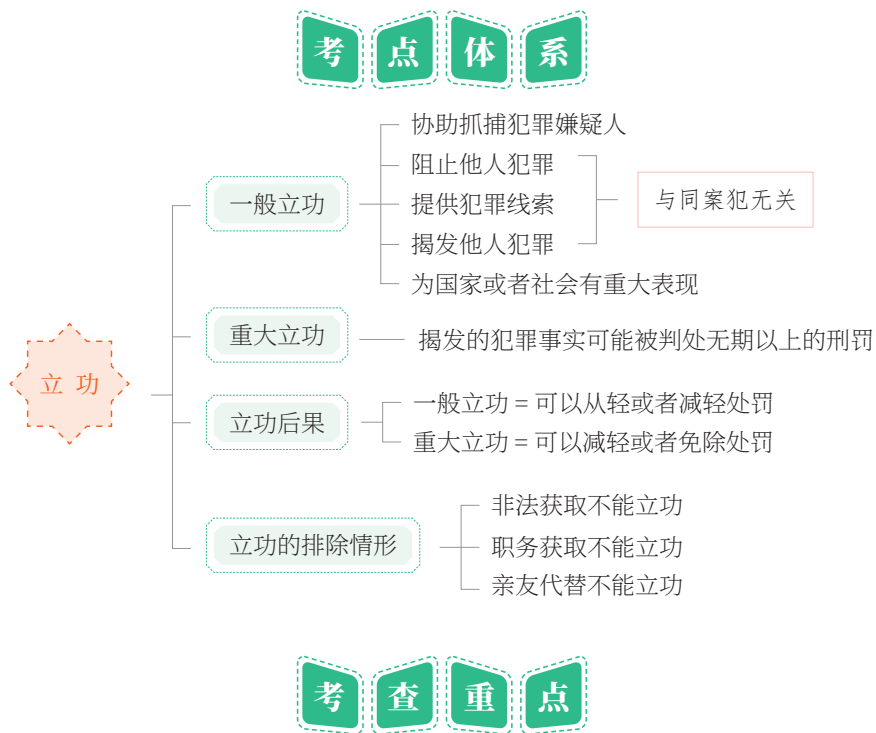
考点体系

立功

一般立功
协助抓捕犯罪嫌疑人
阻止他人犯罪
提供犯罪线索
揭发他人犯罪
与同案犯无关
为国家或者社会有重大表现

重大立功
揭发的犯罪事实可能被判处无期以上的刑罚

立功后果
一般立功 = 可以从轻或者减轻处罚
重大立功 = 可以减轻或者免除处罚

立功的排除情形
非法获取不能立功
职务获取不能立功
亲友代替不能立功

考查重点